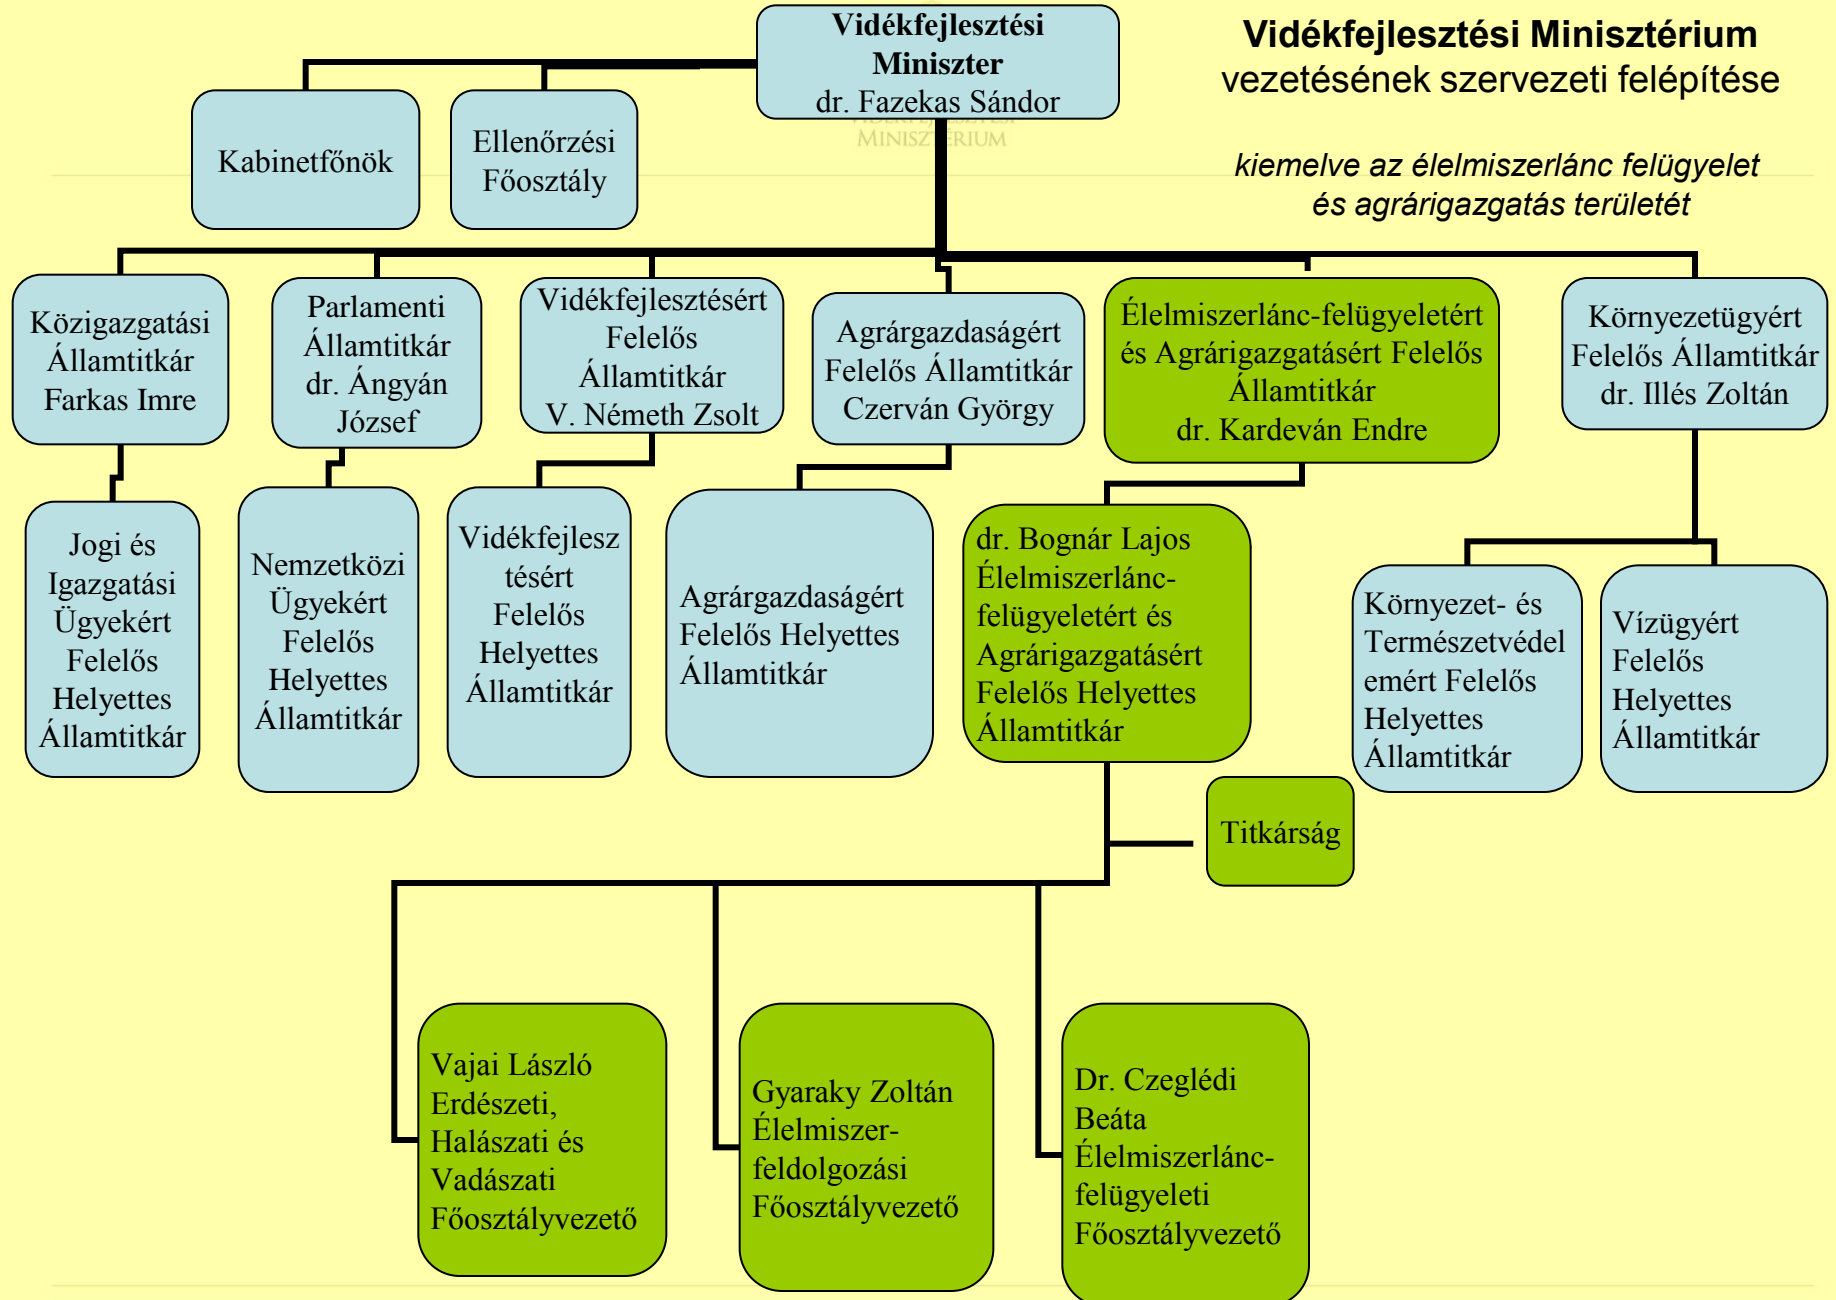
Vidékfejlesztési Miniszter
dr. Fazekas Sándor

Vidékfejlesztési Minisztérium
vezetésének szervezeti felépítése

kiemelve az élelmiszerlánc felügyelet és agrárigazgatás területét

Kabinetfőnök

Ellenőrzési Főosztály

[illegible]
MINISZTERIUM

Közigazgatási Államtitkár Farkas Imre

Parlamenti Államtitkár dr. Ángyán József

Vidékfejlesztésért Felelős Államtitkár V. Németh Zsolt

Agrárgazdaságért Felelős Államtitkár Czerván György

Élelmiszerlánc-felügyeletért és Agrárigazgatásért Felelős Államtitkár dr. Kardeván Endre

Környezetügyért Felelős Államtitkár dr. Illés Zoltán

Jogi és Igazgatási Ügyekért Felelős Helyettes Államtitkár

Nemzetközi Ügyekért Felelős Helyettes Államtitkár

Vidékfejlesztésért Felelős Helyettes Államtitkár

Agrárgazdaságért Felelős Helyettes Államtitkár

dr. Bognár Lajos Élelmiszerlánc-felügyeletért és Agrárigazgatásért Felelős Helyettes Államtitkár

Környezet- és Természetvédelemért Felelős Helyettes Államtitkár

Vízügyért Felelős Helyettes Államtitkár

Titkárság

Vajai László Erdészeti, Halászati és Vadászati Főosztályvezető

Gyaraky Zoltán Élelmiszer-feldolgozási Főosztályvezető

Dr. Czeglédi Beáta Élelmiszerlánc-felügyeleti Főosztályvezető